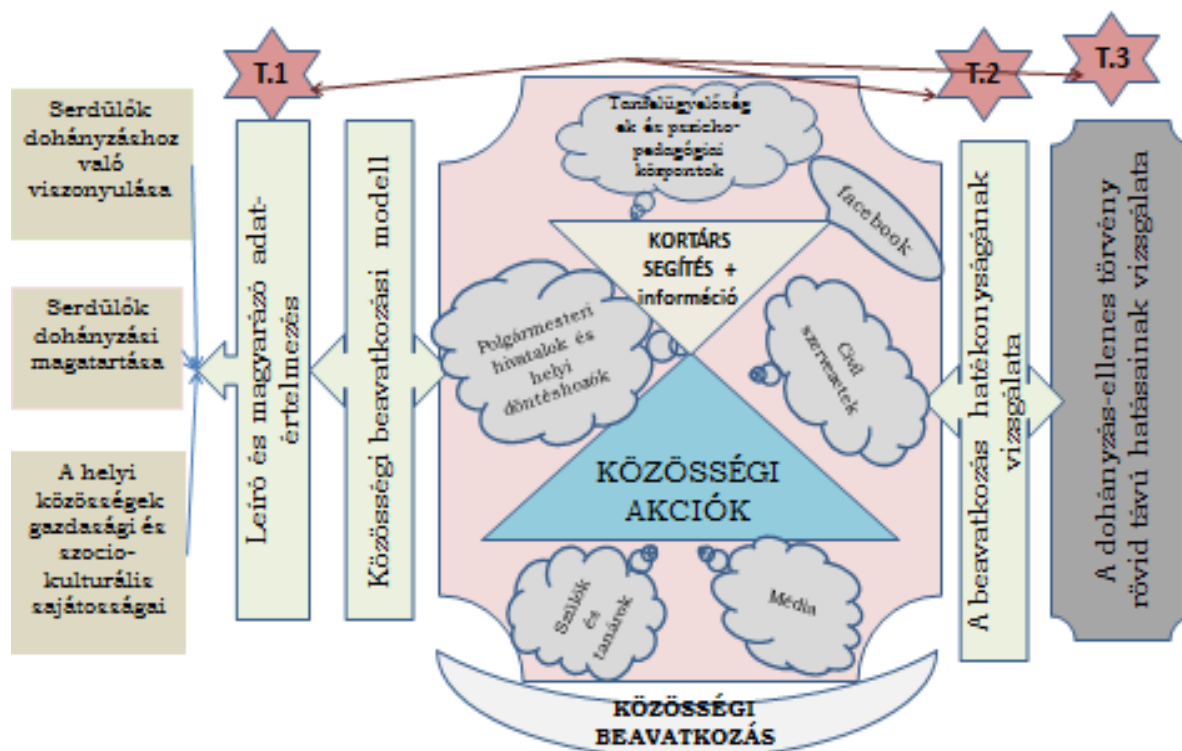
T.1

T.2

T.3

Serdülők dohányzáshoz való viszonyulása

Serdülők dohányzási magatartása

A helyi közösségek gazdasági és szocio-kulturális sajátosságai

Leíró és magyarázó adat-értelmezés

Közösségi beavatkozási modell

Tanfelügyelőség ek és pszicho-pedagógiai központok

facebook

KORTÁRS SEGÍTÉS + információ

Polgármesteri hivatalok és helyi döntéshozók

Civil szervezetek

KÖZÖSSÉGI AKCIÓK

Szülők és tanárok

Média

KÖZÖSSÉGI BEAVATKOZÁS

A beavatkozás hatékonyságának vizsgálata

A dohányzás-ellenes törvény rövid távú hatásainak vizsgálata